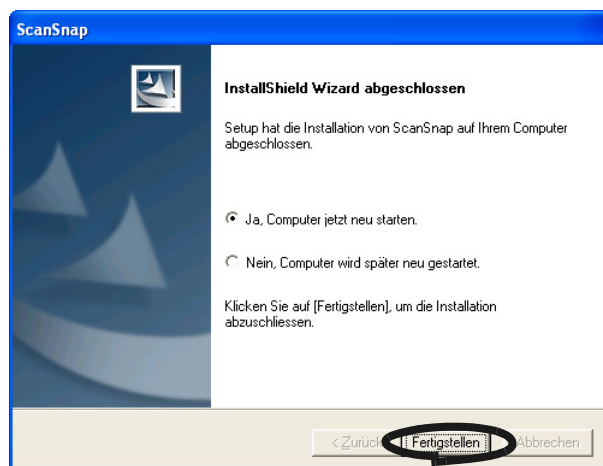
ScanSnap

InstallShield Wizard abgeschlossen

Setup hat die Installation von ScanSnap auf Ihrem Computer abgeschlossen.

Ja, Computer jetzt neu starten.

Nein, Computer wird später neu gestartet.

Klicken Sie auf [Fertigstellen], um die Installation abzuschliessen.

< Zurück

Fertigstellen

Abbrechen